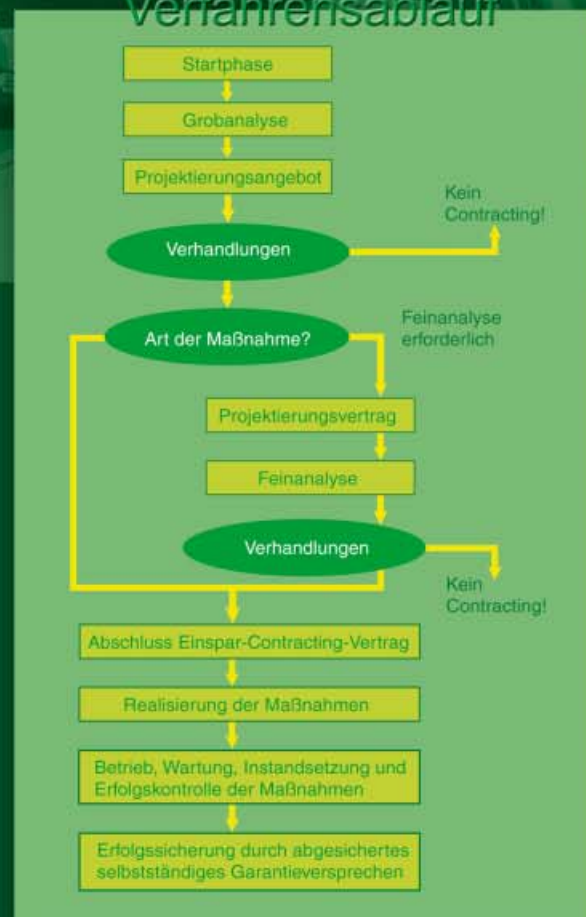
Verfahrensablauf

Startphase

Grobanalyse

Projektierungsangebot

Verhandlungen

Kein Contracting!

Art der Maßnahme?

Feinanalyse erforderlich

Projektierungsvertrag

Feinanalyse

Verhandlungen

Kein Contracting!

Abschluss Einspar-Contracting-Vertrag

Realisierung der Maßnahmen

Betrieb, Wartung, Instandsetzung und Erfolgskontrolle der Maßnahmen

Erfolgssicherung durch abgesichertes selbstständiges Garantieversprechen